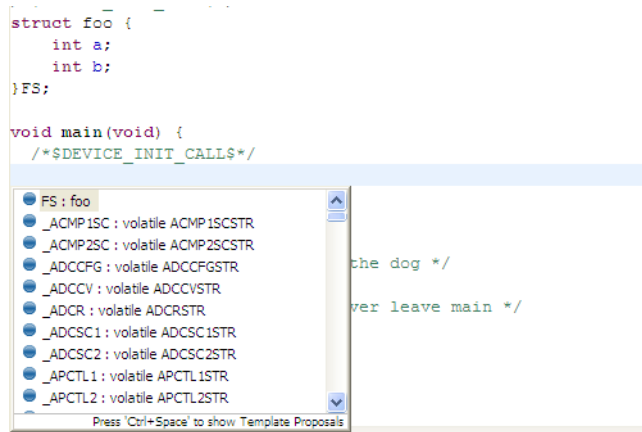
struct foo {
    int a;
    int b;
}FS;

void main(void) {
  /*$DEVICE_INIT_CALL$*/

FS : foo
_ACMP1SC : volatile ACMP1SCSTR
_ACMP2SC : volatile ACMP2SCSTR
_ADCCFG : volatile ADCCFGSTR
_ADCCV : volatile ADCCVSTR
_ADCR : volatile ADCRSTR
_ADCSC1 : volatile ADCSC1STR
_ADCSC2 : volatile ADCSC2STR
_APCTL1 : volatile APCTL1STR
_APCTL2 : volatile APCTL2STR
Press 'Ctrl+Space' to show Template Proposals

the dog */

ver leave main */